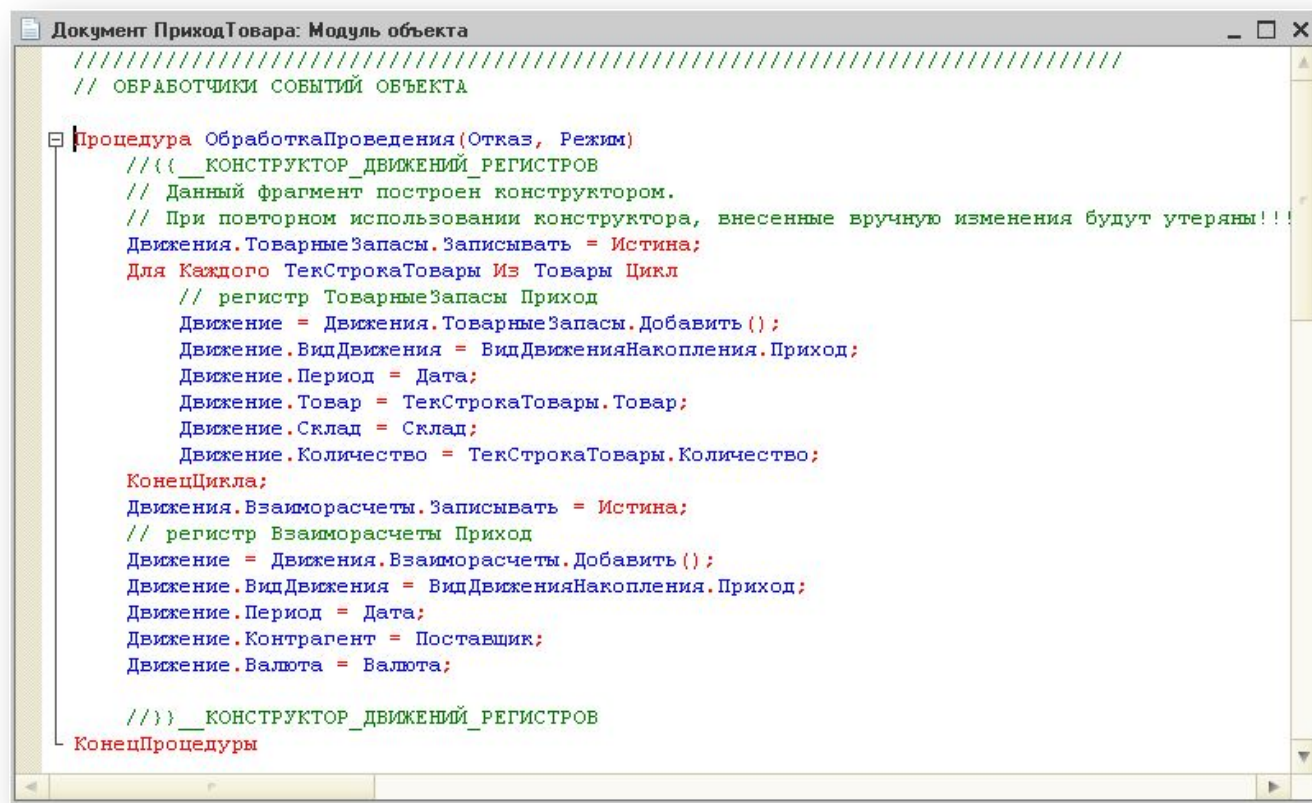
Документ ПриходТовара: Модуль объекта

////////////////////////////////////////////////////////////////////////////////
// ОБРАБОТЧИКИ СОБЫТИЙ ОБЪЕКТА

Процедура ОбработкаПроведения(Отказ, Режим)
	//{{__КОНСТРУКТОР_ДВИЖЕНИЙ_РЕГИСТРОВ
	// Данный фрагмент построен конструктором.
	// При повторном использовании конструктора, внесенные вручную изменения будут утеряны!!!
	Движения.ТоварныеЗапасы.Записывать = Истина;
	Для Каждого ТекСтрокаТовары Из Товары Цикл
		// регистр ТоварныеЗапасы Приход
		Движение = Движения.ТоварныеЗапасы.Добавить();
		Движение.ВидДвижения = ВидДвиженияНакопления.Приход;
		Движение.Период = Дата;
		Движение.Товар = ТекСтрокаТовары.Товар;
		Движение.Склад = Склад;
		Движение.Количество = ТекСтрокаТовары.Количество;
	КонецЦикла;
	Движения.Взаиморасчеты.Записывать = Истина;
	// регистр Взаиморасчеты Приход
	Движение = Движения.Взаиморасчеты.Добавить();
	Движение.ВидДвижения = ВидДвиженияНакопления.Приход;
	Движение.Период = Дата;
	Движение.Контрагент = Поставщик;
	Движение.Валюта = Валюта;

	//}}__КОНСТРУКТОР_ДВИЖЕНИЙ_РЕГИСТРОВ
КонецПроцедуры